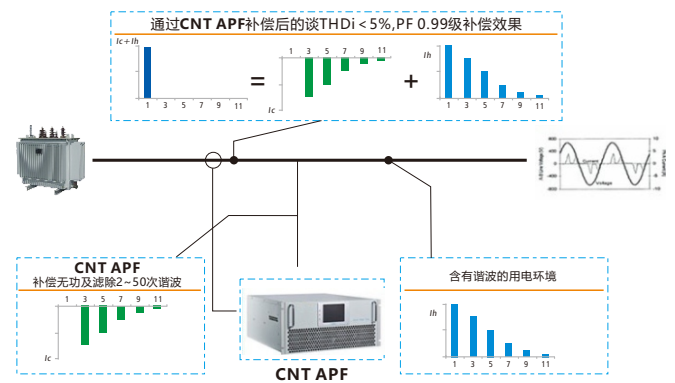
通过CNT APF补偿后的谈THDi < 5%,PF 0.99级补偿效果

Ic + Ih

1 3 5 7 9 11

=

1 3 5 7 9 11

Ic

+

Ih

1 3 5 7 9 11

Current

Voltage

CNT APF
补偿无功及滤除2~50次谐波

1 3 5 7 9 11

Ic

CNT APF

含有谐波的用电环境

Ih

1 3 5 7 9 11